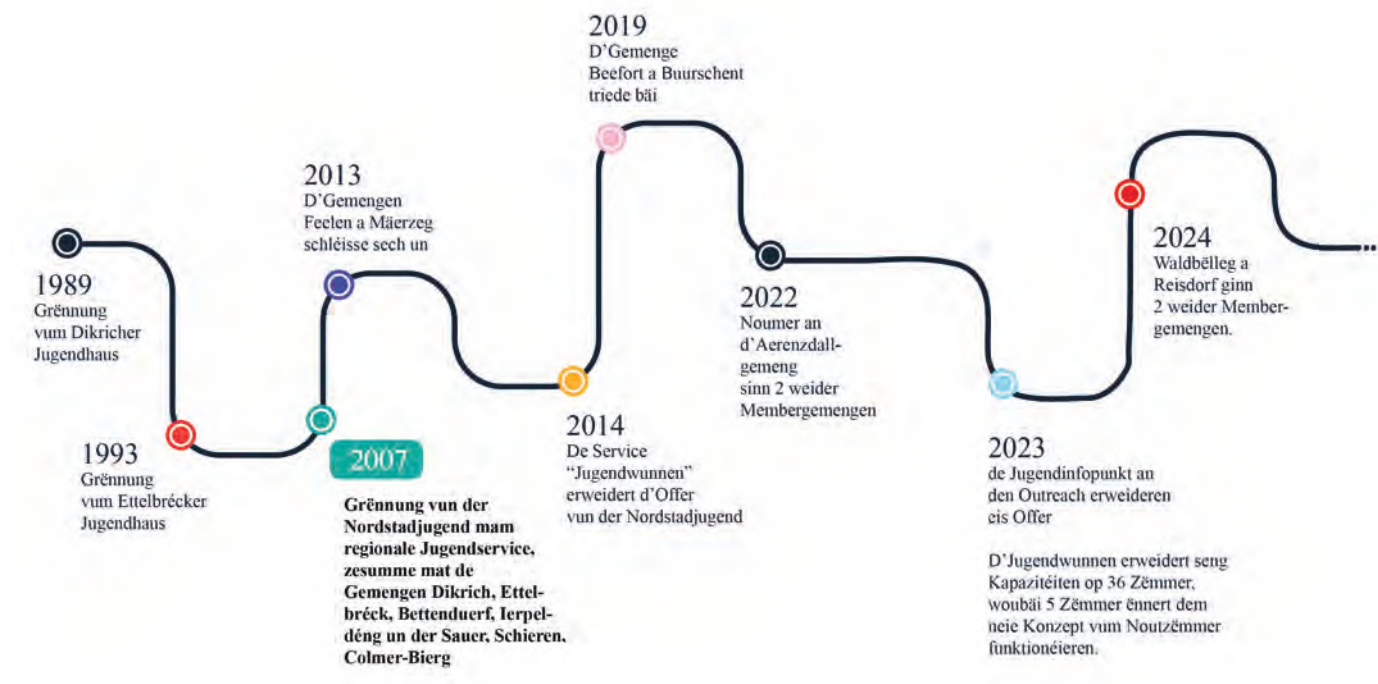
1989
Grënnung vum Dikricher Jugendhaus

1993
Grënnung vum Ettelbrécker Jugendhaus

2007
Grënnung vun der Nordstadjugend mam regionale Jugendservice, zesumme mat de Gemengen Dikrich, Ettelbréck, Bettenduerf, Ierpeldéng un der Sauer, Schieren, Colmer-Bierg

2013
D'Gemengen Feelen a Mäerzeg schléisse sech un

2014
De Service "Jugendwunnen" erweidert d'Offer vun der Nordstadjugend

2019
D'Gemenge Beefort a Buurschent triede bäi

2022
Noumer an d'Aerenzdallgemeng sinn 2 weider Membergemengen

2023
de Jugendinfopunkt an den Outreach erweideren eis Offer

D'Jugendwunnen erweidert seng Kapazitéiten op 36 Zëmmer, woubäi 5 Zëmmer ënnert dem neie Konzept vum Noutzëmmer funktionéieren.

2024
Waldbëlleg a Reisdorf ginn 2 weider Membergemengen.